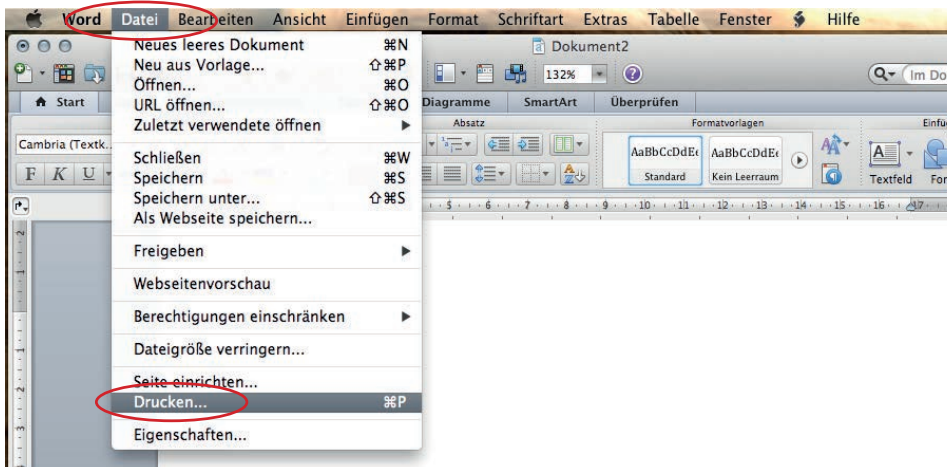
Word Datei Bearbeiten Ansicht Einfügen Format Schriftart Extras Tabelle Fenster Hilfe

Dokument2

132%

Im Do

Start

Diagramme SmartArt Überprüfen

Absatz Formatvorlagen Einfü

Cambria (Textk...

F K U

AaBbCcDdEe Standard

AaBbCcDdEe Kein Leerraum

Textfeld For

Neues leeres Dokument ⌘N
Neu aus Vorlage... ⇧⌘P
Öffnen... ⌘O
URL öffnen... ⇧⌘O
Zuletzt verwendete öffnen

Schließen ⌘W
Speichern ⌘S
Speichern unter... ⇧⌘S
Als Webseite speichern...

Freigeben

Webseitenvorschau

Berechtigungen einschränken

Dateigröße verringern...

Seite einrichten...
Drucken... ⌘P

Eigenschaften...